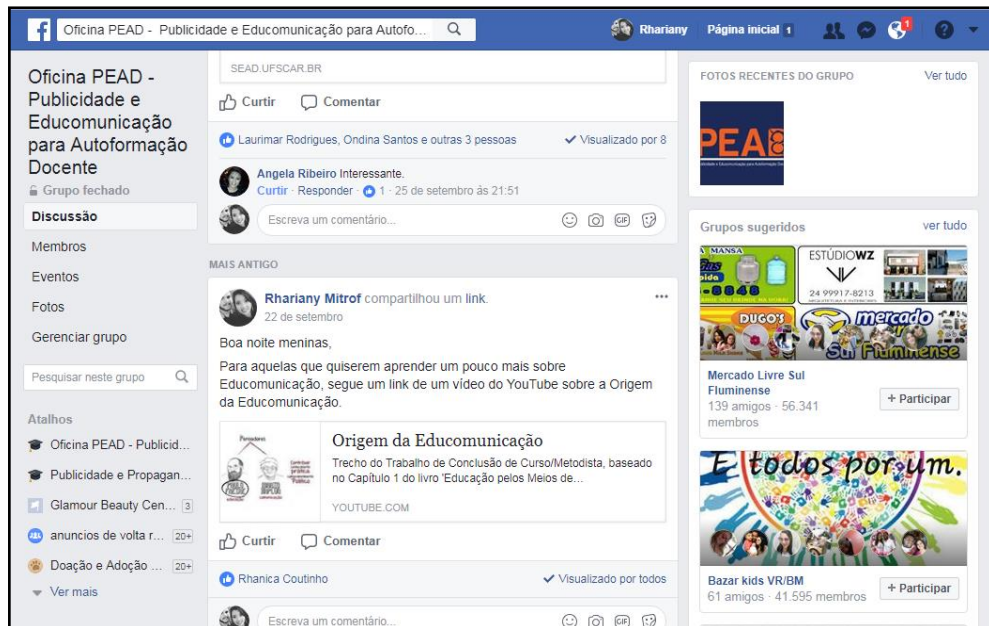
Oficina PEAD - Publicidade e Educomunicação para Autofo...

Rhariany Página inicial 1

1

Oficina PEAD - Publicidade e Educomunicação para Autoformação Docente

Grupo fechado

Discussão

Membros

Eventos

Fotos

Gerenciar grupo

Pesquisar neste grupo

Atalhos

Oficina PEAD - Publicid...

Publicidade e Propagan...

Glamour Beauty Cen... 3

anuncios de volta r... 20+

Doação e Adoção ... 20+

Ver mais

SEAD.UFSCAR.BR

Curtir Comentar

Laurimar Rodrigues, Ondina Santos e outras 3 pessoas ✓ Visualizado por 8

Angela Ribeiro Interessante.

Curtir · Responder · 1 · 25 de setembro às 21:51

Escreva um comentário...

MAIS ANTIGO

Rhariany Mitrof compartilhou um link.

22 de setembro

Boa noite meninas,

Para aquelas que quiserem aprender um pouco mais sobre Educomunicação, segue um link de um vídeo do YouTube sobre a Origem da Educomunicação.

Origem da Educomunicação

Trecho do Trabalho de Conclusão de Curso/Metodista, baseado no Capítulo 1 do livro 'Educação pelos Meios de...

YOUTUBE.COM

Curtir Comentar

Rhanica Coutinho ✓ Visualizado por todos

Escreva um comentário...

FOTOS RECENTES DO GRUPO Ver tudo

PEAD

Grupos sugeridos ver tudo

ESTÚDIOWZ

24 99917-8213

DUGO'S

mercado Sul Fluminense

Mercado Livre Sul Fluminense

139 amigos · 56.341 membros

+ Participar

E todos por um.

Bazar kids VR/BM

61 amigos · 41.595 membros

+ Participar